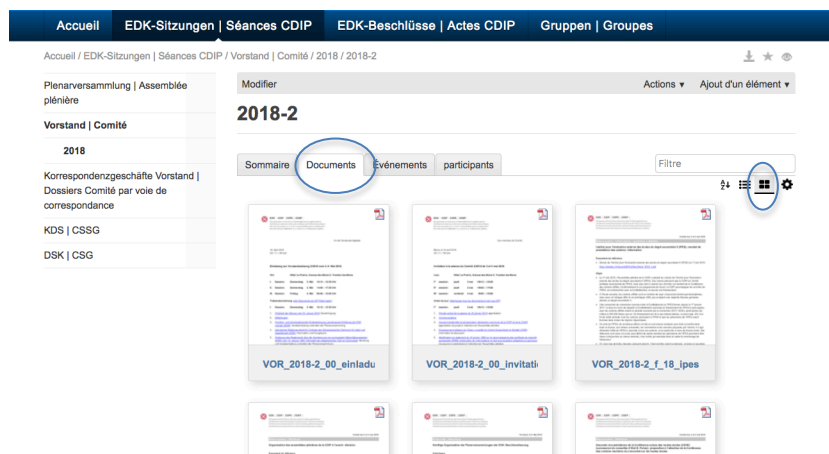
Accueil   EDK-Sitzungen | Séances CDIP   EDK-Beschlüsse | Actes CDIP   Gruppen | Groupes

Accueil / EDK-Sitzungen | Séances CDIP / Vorstand | Comité / 2018 / 2018-2

Plenarversammlung | Assemblée plénière

Vorstand | Comité

2018

Korrespondenzgeschäfte Vorstand | Dossiers Comité par voie de correspondance

KDS | CSSG

DSK | CSG

Modifier

Actions ▾   Ajout d'un élément ▾

2018-2

Sommaire   Documents   Événements   participants

Filtre

VOR_2018-2_00_einladu

VOR_2018-2_00_invitati

VOR_2018-2_f_18_ipes